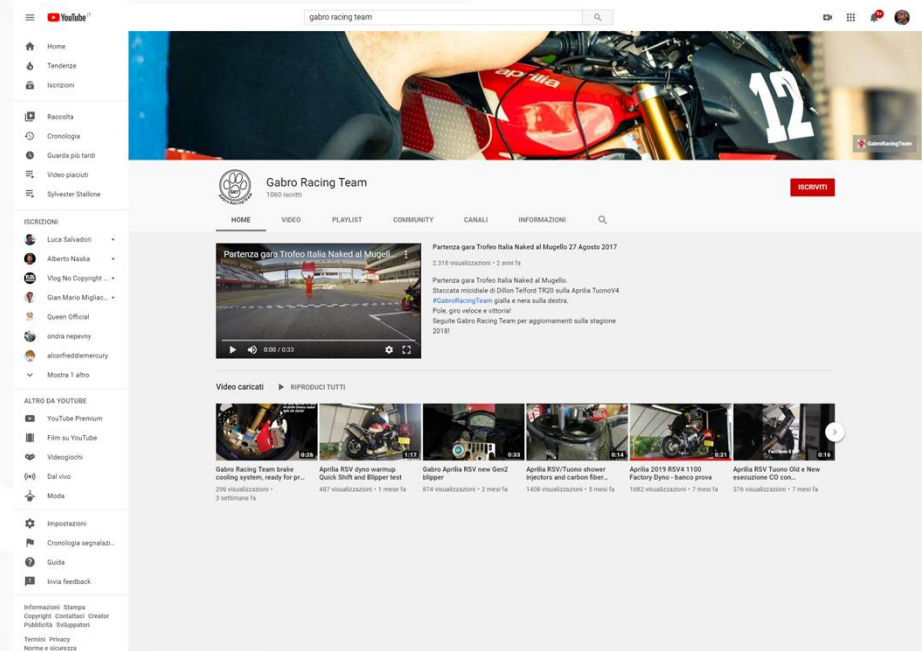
YouTube IT

gabro racing team

Home
Tendenze
Iscrizioni

Raccolta
Cronologia
Guarda più tardi
Video piaciuti
Sylvester Stallone

ISCRIZIONI
Luca Salvadori
Alberto Naska
Vlog No Copyright ...
Gian Mario Migliac...
Queen Official
ondra nepevny
alcorfreddiemercury
Mostra 1 altro

ALTRO DA YOUTUBE
YouTube Premium
Film su YouTube
Videogiochi
Dal vivo
Moda

Impostazioni
Cronologia segnalaz...
Guida
Invia feedback

Informazioni Stampa Copyright Contattaci Creator Pubblicità Sviluppatori

Termini Privacy Norme e sicurezza

aprilia 12

GabroRacingTeam

Gabro Racing Team
1060 iscritti

ISCRIVITI

HOME VIDEO PLAYLIST COMMUNITY CANALI INFORMAZIONI

Partenza gara Trofeo Italia Naked al Mugell...
0:00 / 0:33

Partenza gara Trofeo Italia Naked al Mugello 27 Agosto 2017
2.318 visualizzazioni • 2 anni fa

Partenza gara Trofeo Italia Naked al Mugello.
Staccata micidiale di Dillon Telford TR20 sulla Aprilia TuonoV4 #GabroRacingTeam gialla e nera sulla destra.
Pole, giro veloce e vittoria!
Seguite Gabro Racing Team per aggiornamenti sulla stagione 2018!

Video caricati RIPRODUCI TUTTI

0:26
Gabro Racing Team brake cooling system, ready for pr...
296 visualizzazioni • 3 settimane fa

1:17
Aprilia RSV dyno warmup Quick Shift and Blipper test
487 visualizzazioni • 1 mese fa

0:33
Gabro Aprilia RSV new Gen2 blipper
874 visualizzazioni • 2 mesi fa

0:14
Aprilia RSV/Tuono shower injectors and carbon fiber...
1408 visualizzazioni • 5 mesi fa

0:21
Aprilia 2019 RSV4 1100 Factory Dyno - banco prova
1662 visualizzazioni • 7 mesi fa

0:16
Aprilia RSV Tuono Old e New esecuzione CO con...
376 visualizzazioni • 7 mesi fa